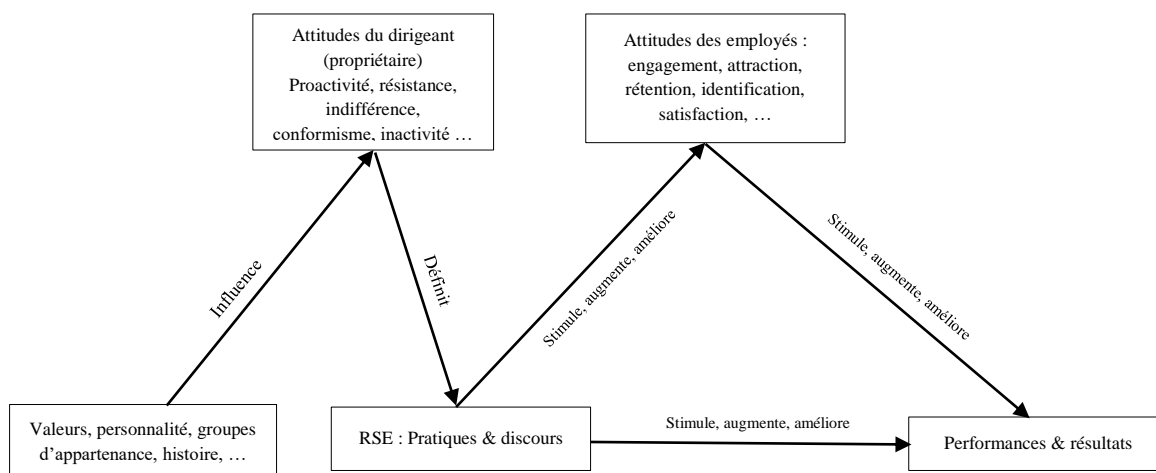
Attitudes du dirigeant (propriétaire) Proactivité, résistance, indifférence, conformisme, inactivité …

Attitudes des employés : engagement, attraction, rétention, identification, satisfaction, …

Influence

Définit

Stimule, augmente, améliore

Stimule, augmente, améliore

Valeurs, personnalité, groupes d'appartenance, histoire, …

RSE : Pratiques & discours

Stimule, augmente, améliore

Performances & résultats